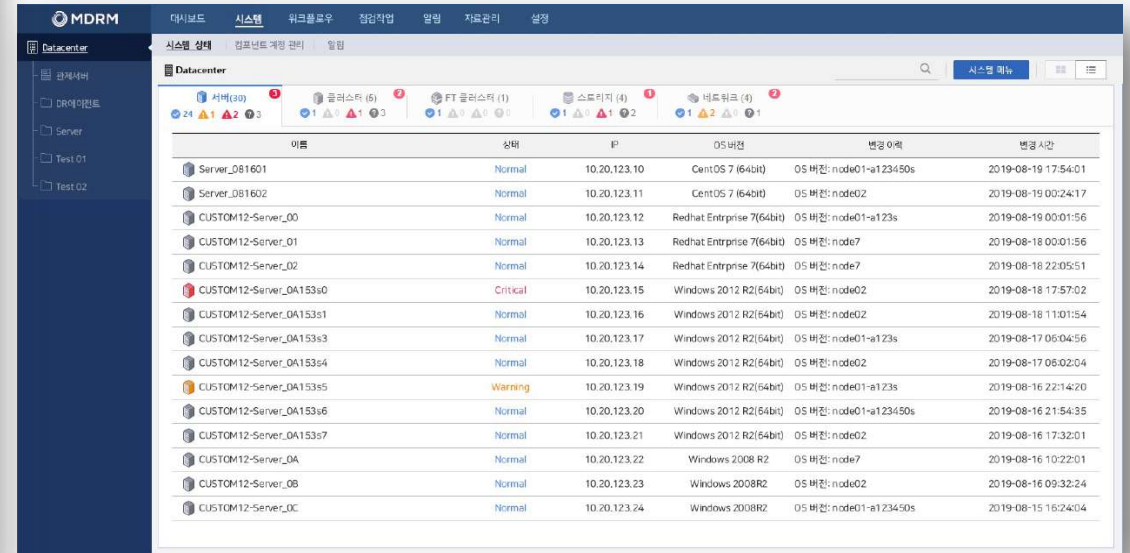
MDRM

대시보드 시스템 워크플로우 점검작업 알림 자료관리 설정

Datacenter
관제서버
DR에이전트
Server
Test 01
Test 02

시스템 상태 | 컴포넌트 계정 관리 | 알림

Datacenter

시스템 메뉴

서버(30) 3
24 1 2 3

클러스터 (6) 2
1 0 1 3

FT 클러스터 (1)
1 0 0 0

스토리지 (4) 1
1 0 1 2

네트워크 (4) 2
1 2 0 1

| 이름 | 상태 | IP | OS 버전 | 변경 이력 | 변경 시간 |
|---|---|---|---|---|---|
| Server_081601 | Normal | 10.20.123.10 | CentOS 7 (64bit) | OS 버전: node01-a123450s | 2019-08-19 17:54:01 |
| Server_081602 | Normal | 10.20.123.11 | CentOS 7 (64bit) | OS 버전: node02 | 2019-08-19 00:24:17 |
| CUSTOM12-Server_00 | Normal | 10.20.123.12 | Redhat Entrprise 7(64bit) | OS 버전: node01-a123s | 2019-08-19 00:01:56 |
| CUSTOM12-Server_01 | Normal | 10.20.123.13 | Redhat Entrprise 7(64bit) | OS 버전: node7 | 2019-08-18 00:01:56 |
| CUSTOM12-Server_02 | Normal | 10.20.123.14 | Redhat Entrprise 7(64bit) | OS 버전: node7 | 2019-08-18 22:05:51 |
| CUSTOM12-Server_0A153s0 | Critical | 10.20.123.15 | Windows 2012 R2(64bit) | OS 버전: node02 | 2019-08-18 17:57:02 |
| CUSTOM12-Server_0A153s1 | Normal | 10.20.123.16 | Windows 2012 R2(64bit) | OS 버전: node02 | 2019-08-18 11:01:54 |
| CUSTOM12-Server_0A153s3 | Normal | 10.20.123.17 | Windows 2012 R2(64bit) | OS 버전: node01-a123s | 2019-08-17 06:04:56 |
| CUSTOM12-Server_0A153s4 | Normal | 10.20.123.18 | Windows 2012 R2(64bit) | OS 버전: node02 | 2019-08-17 06:02:04 |
| CUSTOM12-Server_0A153s5 | Warning | 10.20.123.19 | Windows 2012 R2(64bit) | OS 버전: node01-a123s | 2019-08-16 22:14:20 |
| CUSTOM12-Server_0A153s6 | Normal | 10.20.123.20 | Windows 2012 R2(64bit) | OS 버전: node01-a123450s | 2019-08-16 21:54:35 |
| CUSTOM12-Server_0A153s7 | Normal | 10.20.123.21 | Windows 2012 R2(64bit) | OS 버전: node02 | 2019-08-16 17:32:01 |
| CUSTOM12-Server_0A | Normal | 10.20.123.22 | Windows 2008 R2 | OS 버전: node7 | 2019-08-16 10:22:01 |
| CUSTOM12-Server_0B | Normal | 10.20.123.23 | Windows 2008R2 | OS 버전: node02 | 2019-08-16 09:32:24 |
| CUSTOM12-Server_0C | Normal | 10.20.123.24 | Windows 2008R2 | OS 버전: node01-a123450s | 2019-08-15 16:24:04 |